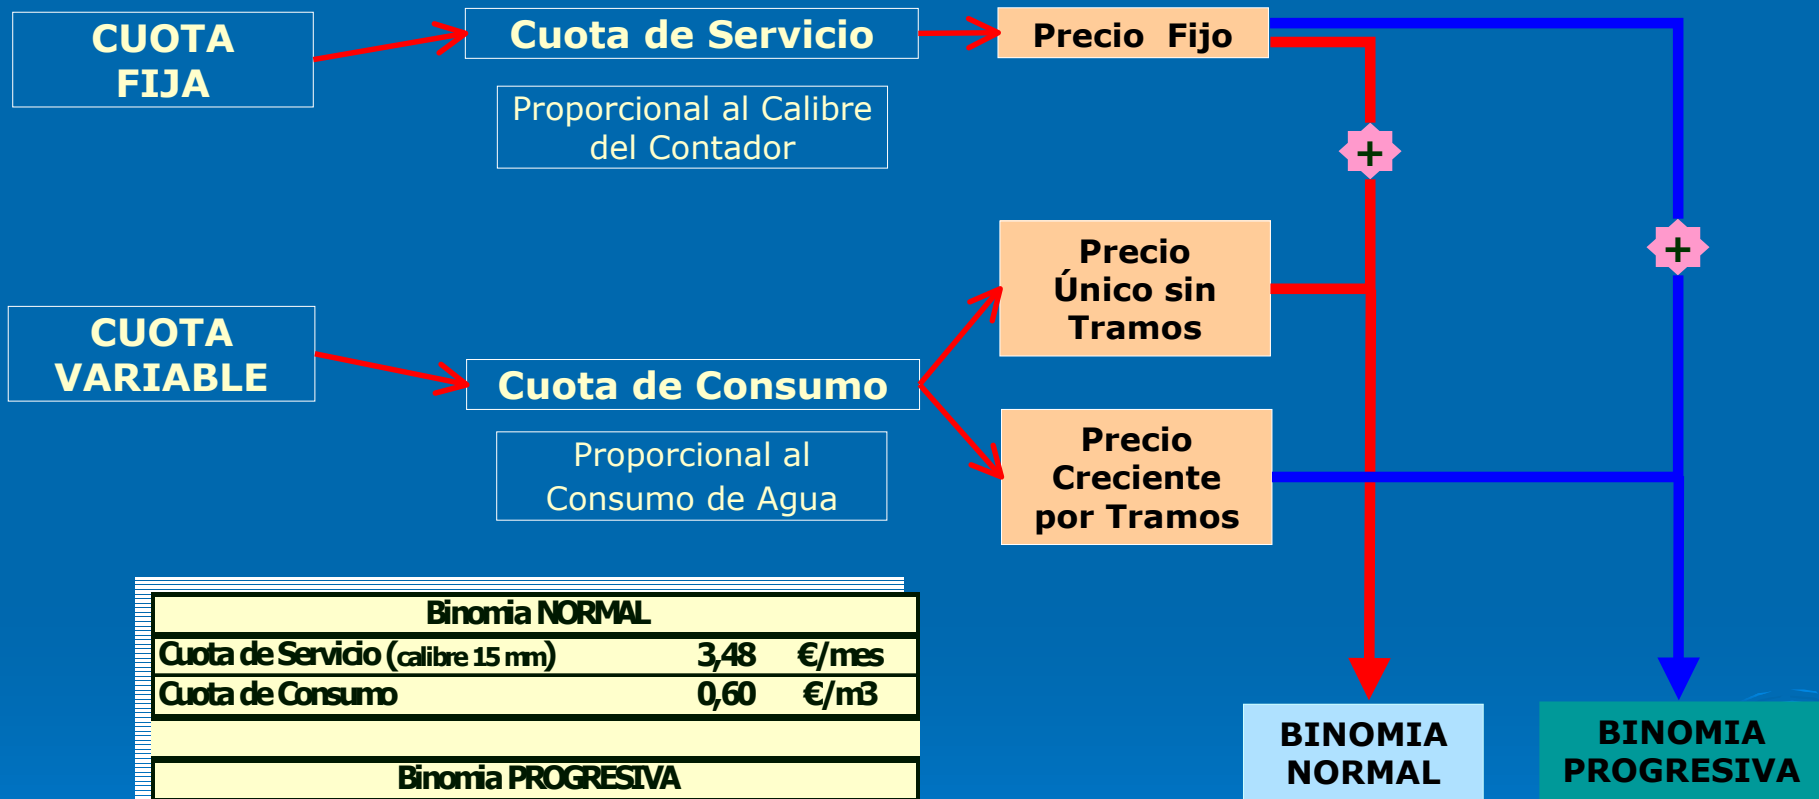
CUOTA FIJA

Cuota de Servicio

Proporcional al Calibre del Contador

Precio Fijo

+

+

CUOTA VARIABLE

Cuota de Consumo

Proporcional al Consumo de Agua

Precio Único sin Tramos

Precio Creciente por Tramos

| Binomia NORMAL | | |
|---|---|---|
| Cuota de Servicio (calibre 15 mm) | 3,48 | €/mes |
| Cuota de Consumo | 0,60 | €/m3 |

Binomia PROGRESIVA

BINOMIA NORMAL

BINOMIA PROGRESIVA